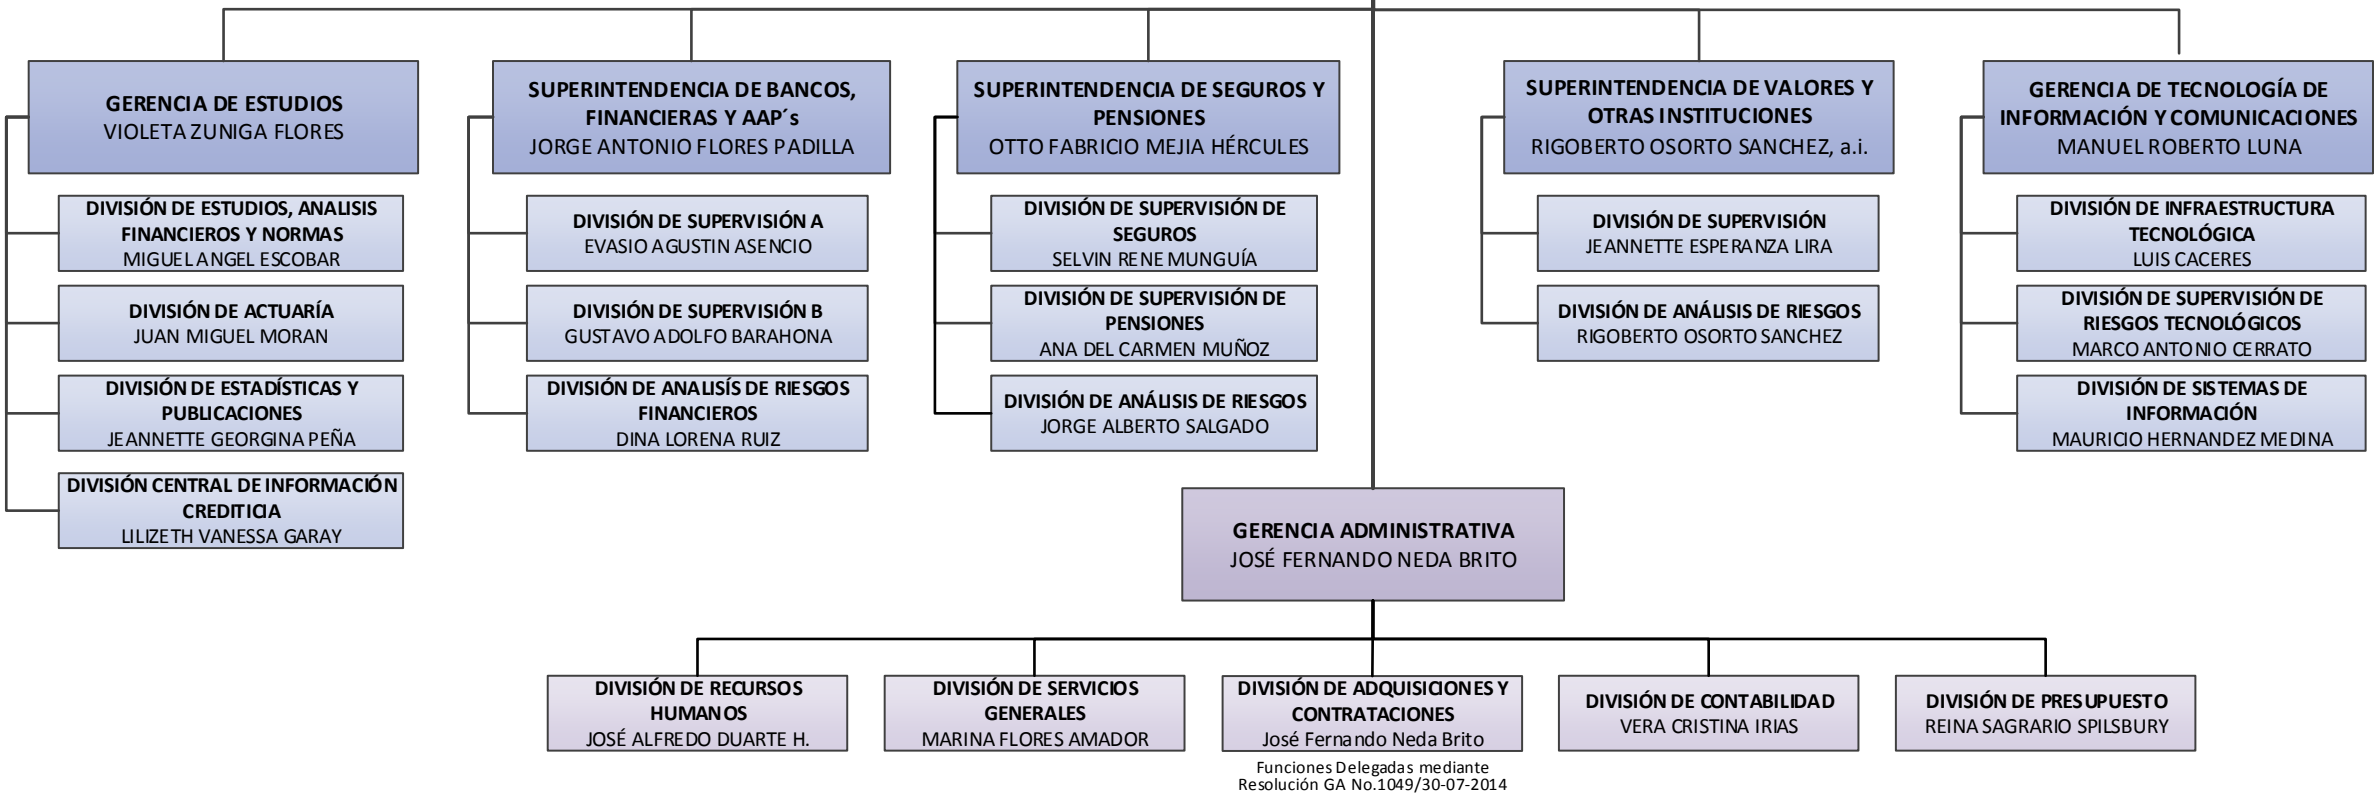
GERENCIA DE ESTUDIOS
VIOLETA ZUNIGA FLORES

DIVISIÓN DE ESTUDIOS, ANALISIS FINANCIEROS Y NORMAS
MIGUEL ANGEL ESCOBAR

DIVISIÓN DE ACTUARÍA
JUAN MIGUEL MORAN

DIVISIÓN DE ESTADÍSTICAS Y PUBLICACIONES
JEANNETTE GEORGINA PEÑA

DIVISIÓN CENTRAL DE INFORMACIÓN CREDITICIA
LILIZETH VANESSA GARAY

SUPERINTENDENCIA DE BANCOS, FINANCIERAS Y AAP´s
JORGE ANTONIO FLORES PADILLA

DIVISIÓN DE SUPERVISIÓN A
EVASIO AGUSTIN ASENCIO

DIVISIÓN DE SUPERVISIÓN B
GUSTAVO ADOLFO BARAHONA

DIVISIÓN DE ANALISÍS DE RIESGOS FINANCIEROS
DINA LORENA RUIZ

SUPERINTENDENCIA DE SEGUROS Y PENSIONES
OTTO FABRICIO MEJIA HÉRCULES

DIVISIÓN DE SUPERVISIÓN DE SEGUROS
SELVIN RENE MUNGUÍA

DIVISIÓN DE SUPERVISIÓN DE PENSIONES
ANA DEL CARMEN MUÑOZ

DIVISIÓN DE ANÁLISIS DE RIESGOS
JORGE ALBERTO SALGADO

SUPERINTENDENCIA DE VALORES Y OTRAS INSTITUCIONES
RIGOBERTO OSORTO SANCHEZ, a.i.

DIVISIÓN DE SUPERVISIÓN
JEANNETTE ESPERANZA LIRA

DIVISIÓN DE ANÁLISIS DE RIESGOS
RIGOBERTO OSORTO SANCHEZ

GERENCIA DE TECNOLOGÍA DE INFORMACIÓN Y COMUNICACIONES
MANUEL ROBERTO LUNA

DIVISIÓN DE INFRAESTRUCTURA TECNOLÓGICA
LUIS CACERES

DIVISIÓN DE SUPERVISIÓN DE RIESGOS TECNOLÓGICOS
MARCO ANTONIO CERRATO

DIVISIÓN DE SISTEMAS DE INFORMACIÓN
MAURICIO HERNANDEZ MEDINA

GERENCIA ADMINISTRATIVA
JOSÉ FERNANDO NEDA BRITO

DIVISIÓN DE RECURSOS HUMANOS
JOSÉ ALFREDO DUARTE H.

DIVISIÓN DE SERVICIOS GENERALES
MARINA FLORES AMADOR

DIVISIÓN DE ADQUISICIONES Y CONTRATACIONES
José Fernando Neda Brito
Funciones Delegadas mediante Resolución GA No.1049/30-07-2014

DIVISIÓN DE CONTABILIDAD
VERA CRISTINA IRIAS

DIVISIÓN DE PRESUPUESTO
REINA SAGRARIO SPILSBURY